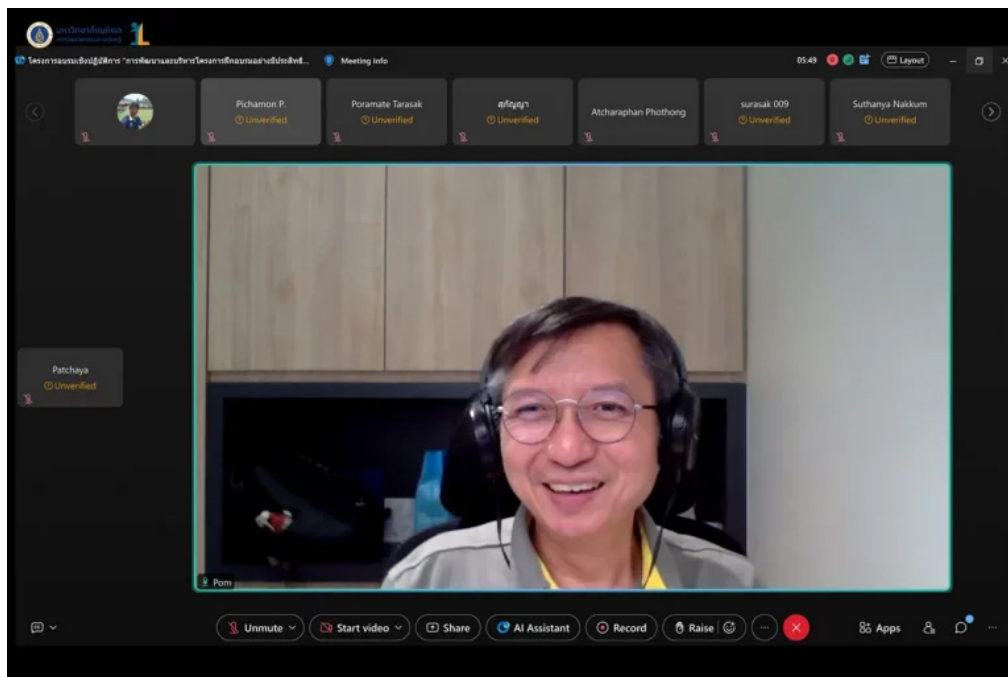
มหาวิทยาลัยมหิดล

โครงการอบรมเชิงปฏิบัติการ "การพัฒนาและบริหารโครงการฝึกอบรมอย่างมีประสิทธิ...

Meeting Info

05:49

Layout

Pichamon P.
Unverified

Poramate Tarasak
Unverified

สุภัญญา
Unverified

Atcharaphan Phothong

surasak 009
Unverified

Suthanya Nakkum
Unverified

Patchaya
Unverified

Pom

Unmute

Start video

Share

AI Assistant

Record

Raise

Apps